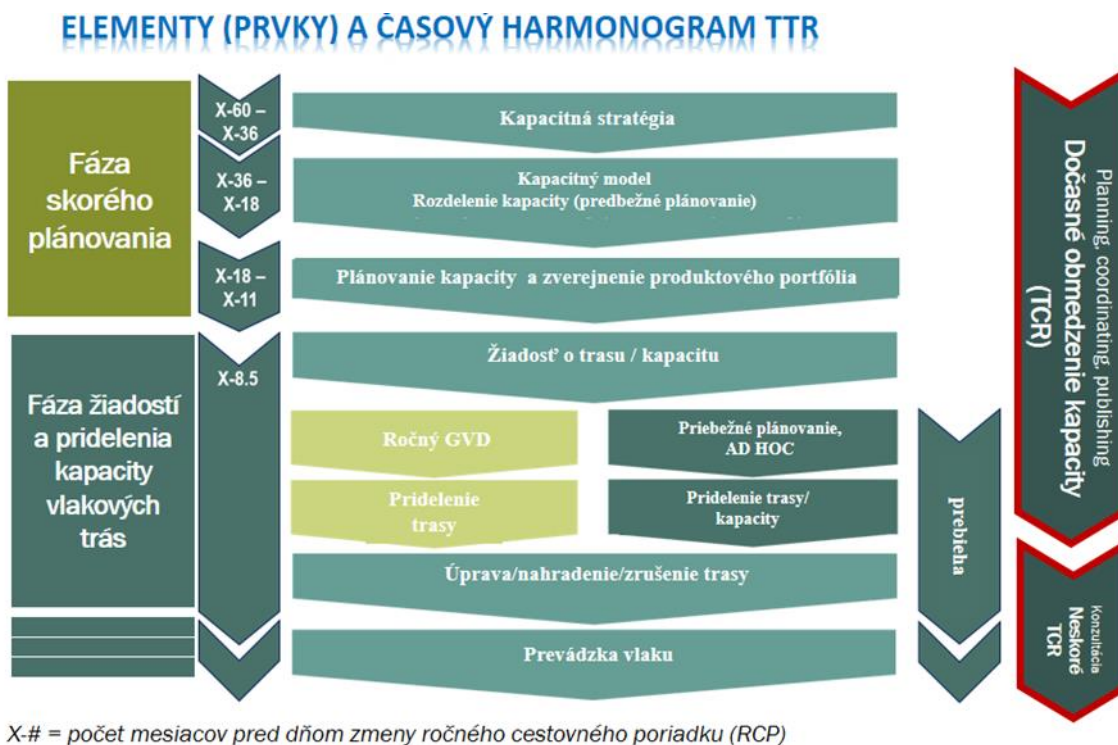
ELEMENTY (PRVKY) A ČASOVÝ HARMONOGRAM TTR

Fáza skorého plánovania

X-60 – X-36

Kapacitná stratégia

X-36 – X-18

Kapacitný model
Rozdelenie kapacity (predbežné plánovanie)

X-18 – X-11

Plánovanie kapacity a zverejnenie produktového portfólia

Fáza žiadostí a pridelenia kapacity vlakových trás

X-8.5

Žiadosť o trasu / kapacitu

Ročný GVD

Priebežné plánovanie, AD HOC

Pridelenie trasy

Pridelenie trasy/ kapacity

prebieha

Úprava/nahradenie/zrušenie trasy

Prevádzka vlaku

Planning, coordinating, publishing
Dočasné obmedzenie kapacity (TCR)

Konzultácia
Neskoré TCR

X-# = počet mesiacov pred dňom zmeny ročného cestovného poriadku (RCP)